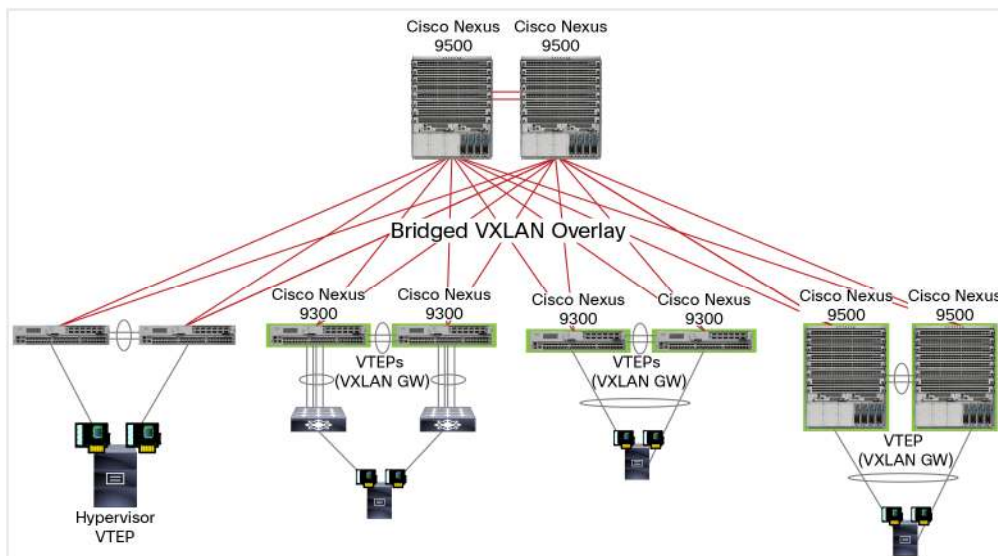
Cisco Nexus 9500

Cisco Nexus 9500

Bridged VXLAN Overlay

Cisco Nexus 9300

Cisco Nexus 9300

VTEPs (VXLAN GW)

Cisco Nexus 9300

Cisco Nexus 9300

VTEPs (VXLAN GW)

Cisco Nexus 9500

Cisco Nexus 9500

VTEP (VXLAN GW)

Hypervisor VTEP